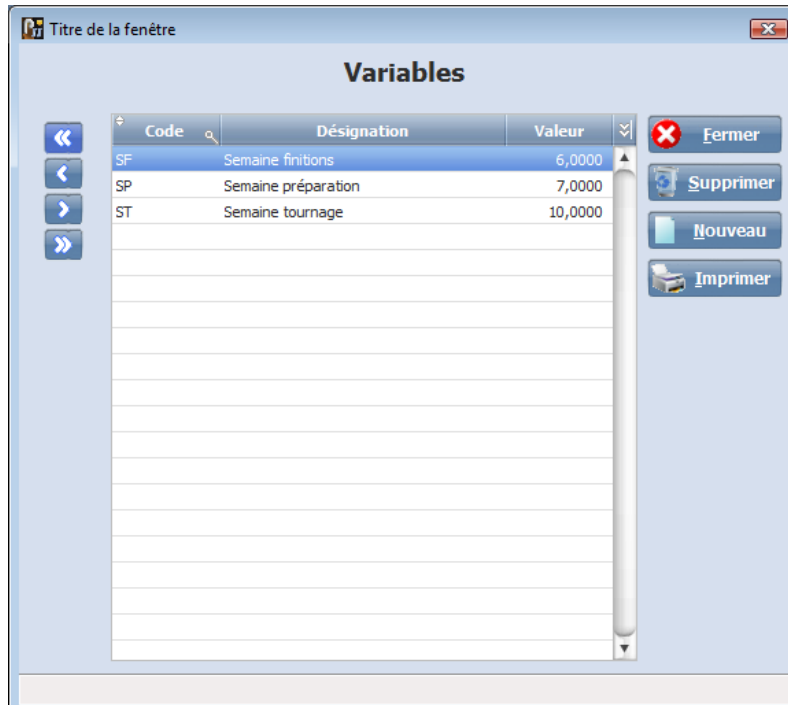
Titre de la fenêtre

Variables

| Code | Désignation | Valeur |
|---|---|---|
| SF | Semaine finitions | 6,0000 |
| SP | Semaine préparation | 7,0000 |
| ST | Semaine tournage | 10,0000 |

Fermer
Supprimer
Nouveau
Imprimer